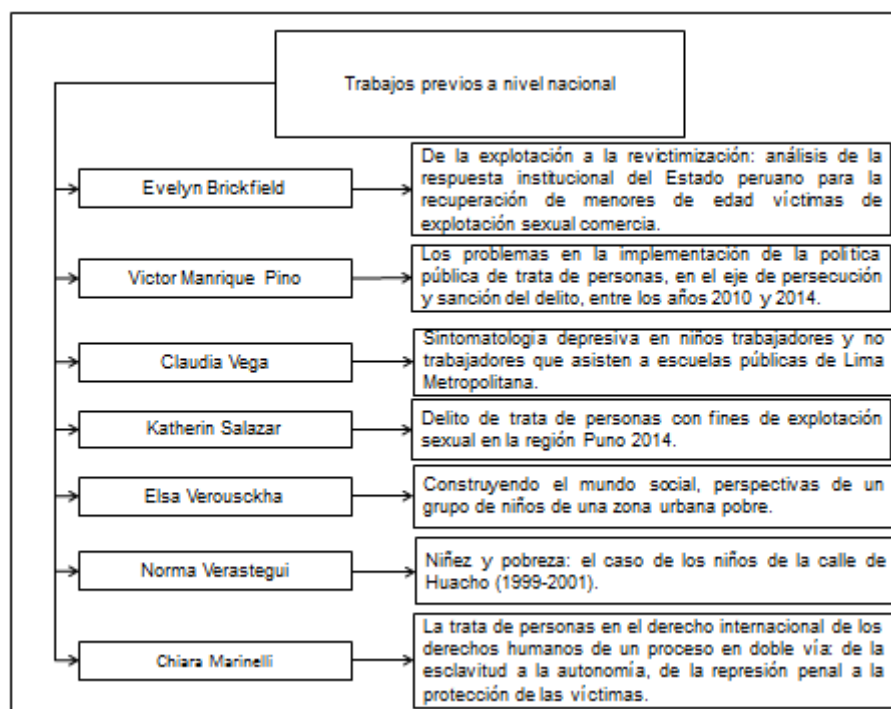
Trabajos previos a nivel nacional

Evelyn Brickfield

De la explotación a la revictimización: análisis de la respuesta institucional del Estado peruano para la recuperación de menores de edad víctimas de explotación sexual comercia.

Victor Manrique Pino

Los problemas en la implementación de la política pública de trata de personas, en el eje de persecución y sanción del delito, entre los años 2010 y 2014.

Claudia Vega

Sintomatología depresiva en niños trabajadores y no trabajadores que asisten a escuelas públicas de Lima Metropolitana.

Katherin Salazar

Delito de trata de personas con fines de explotación sexual en la región Puno 2014.

Elsa Verousckha

Construyendo el mundo social, perspectivas de un grupo de niños de una zona urbana pobre.

Norma Verastegui

Niñez y pobreza: el caso de los niños de la calle de Huacho (1999-2001).

Chiara Marinelli

La trata de personas en el derecho internacional de los derechos humanos de un proceso en doble vía: de la esclavitud a la autonomía, de la represión penal a la protección de las víctimas.